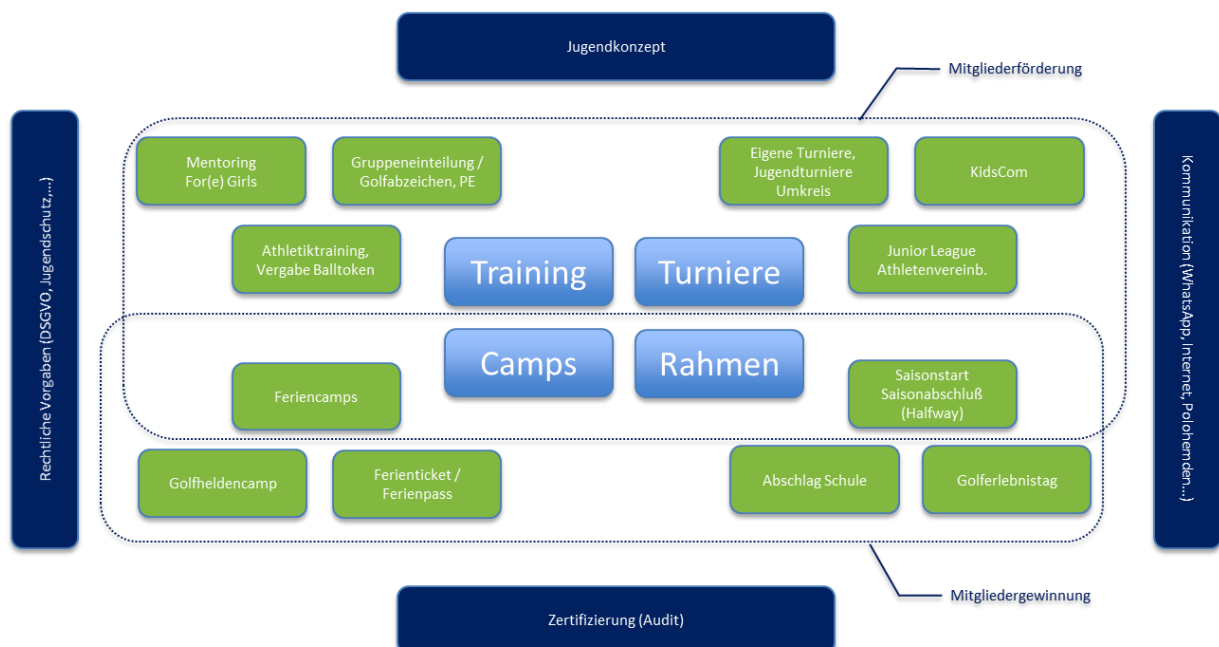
Jugendkonzept

Mitgliederförderung

Rechtliche Vorgaben (DSGVO, Jugendschutz,...)

Mentoring For(e) Girls

Gruppeneinteilung / Golfabzeichen, PE

Eigene Turniere, Jugendturniere Umkreis

KidsCom

Kommunikation (WhatsApp, Internet, Polohemden...)

Athletiktraining, Vergabe Balltoken

Training

Turniere

Junior League Athletenvereinb.

Camps

Rahmen

Feriencamps

Saisonstart Saisonabschluß (Halfway)

Golfheldencamp

Ferienticket / Ferienpass

Abschlag Schule

Golferlebnistag

Mitgliedergewinnung

Zertifizierung (Audit)